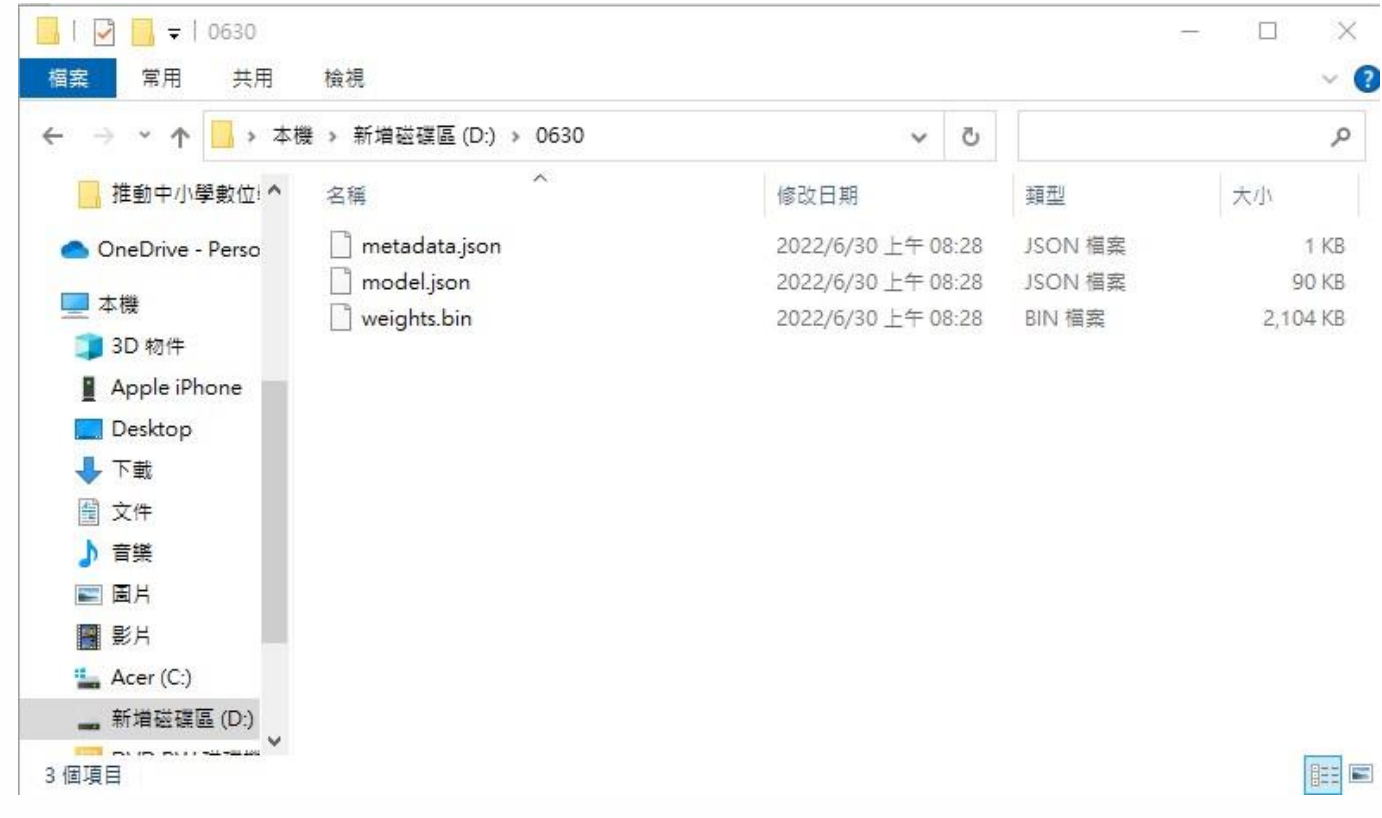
0630

檔案 常用 共用 檢視

本機 › 新增磁碟區 (D:) › 0630

推動中小學數位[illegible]
OneDrive - Perso
本機
3D 物件
Apple iPhone
Desktop
下載
文件
音樂
圖片
影片
Acer (C:)
新增磁碟區 (D:)
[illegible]

| 名稱 | 修改日期 | 類型 | 大小 |
|---|---|---|---|
| metadata.json | 2022/6/30 上午 08:28 | JSON 檔案 | 1 KB |
| model.json | 2022/6/30 上午 08:28 | JSON 檔案 | 90 KB |
| weights.bin | 2022/6/30 上午 08:28 | BIN 檔案 | 2,104 KB |

3 個項目